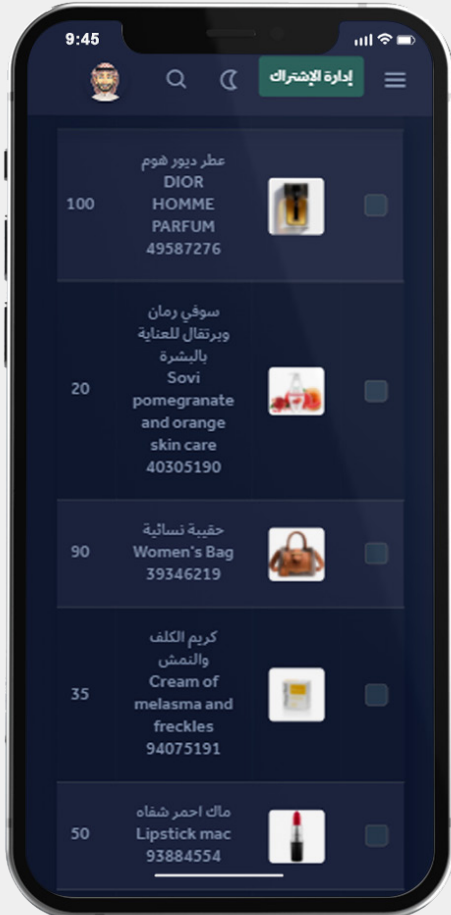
9:45

إدارة الإشتراك

| | | | |
|---|---|---|---|
| | | عطر ديور هوم DIOR HOMME PARFUM 49587276 | 100 |
| | | سوفي رمان وبرتقال للعناية بالبشرة Sovi pomegranate and orange skin care 40305190 | 20 |
| | | حقيبة نسائية Women's Bag 39346219 | 90 |
| | | كريم الكلف والنمش Cream of melasma and freckles 94075191 | 35 |
| | | ماك احمر شفاه Lipstick mac 93884554 | 50 |